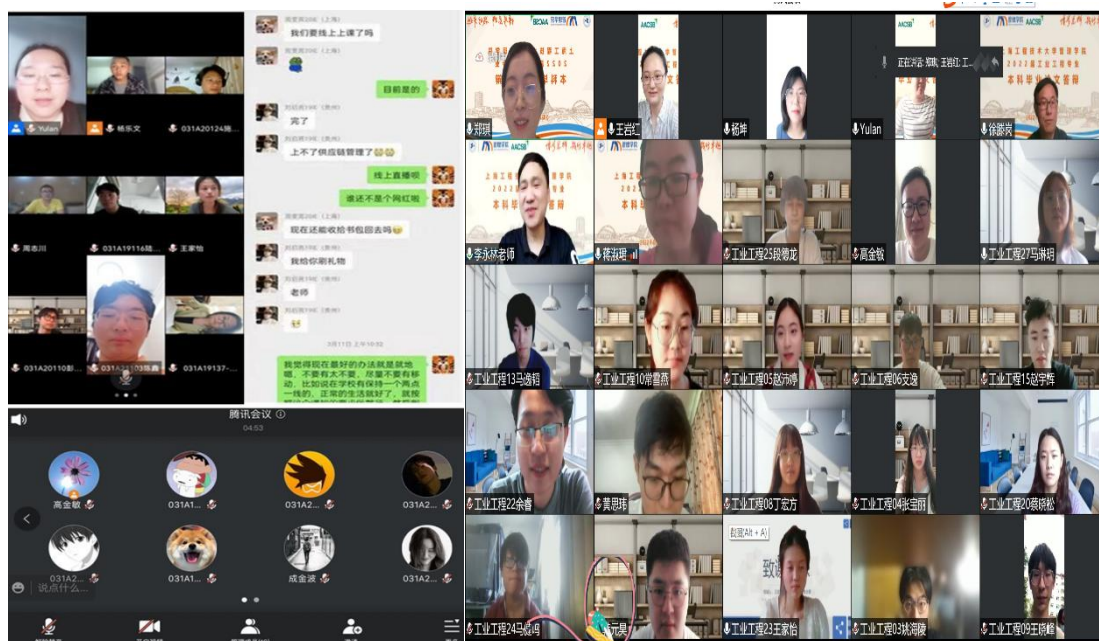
Yulan
杨乐文
031A20124施
周杰川
031A19116陆
王家怡
031A20110彭
031A19103陈
031A19137

我们要线上上课了吗
目前是的
完了
上不了供应链管理了
线上直播呗
谁还不是个网红呢
现在还能收拾书包回去吗
我给你刷礼物
老师

我觉得现在最好的办法就是放他嘛，不要有太不要，尽量不要有移动，比如说在学校有保持一个两点一线的，正常的生活就好了

腾讯会议
04:53
高金敏
031A1
031A2
031A2
031A1
成金波
031A2
说点什么...

郑娟
王岩红
杨烨
Yulan
正在讲话：郑娟；王岩红；
徐滕炭
李永林老师
蒋淑珺
工业工程25段景龙
高金敏
工业工程27马琳玥
工业工程13马逸翔
工业工程10常嘉燕
工业工程05赵沛婷
工业工程06支逸
工业工程15赵宇辉
工业工程22余睿
黄思玮
工业工程08丁宏方
工业工程04张宝丽
工业工程20蔡炳松
工业工程24马骏鸿
元昊
截图(Alt + A)
工业工程23王家怡
工业工程03姚润滕
工业工程09王晓峰
本科毕业论文答辩
2022届
上海工程技术大学管理学院